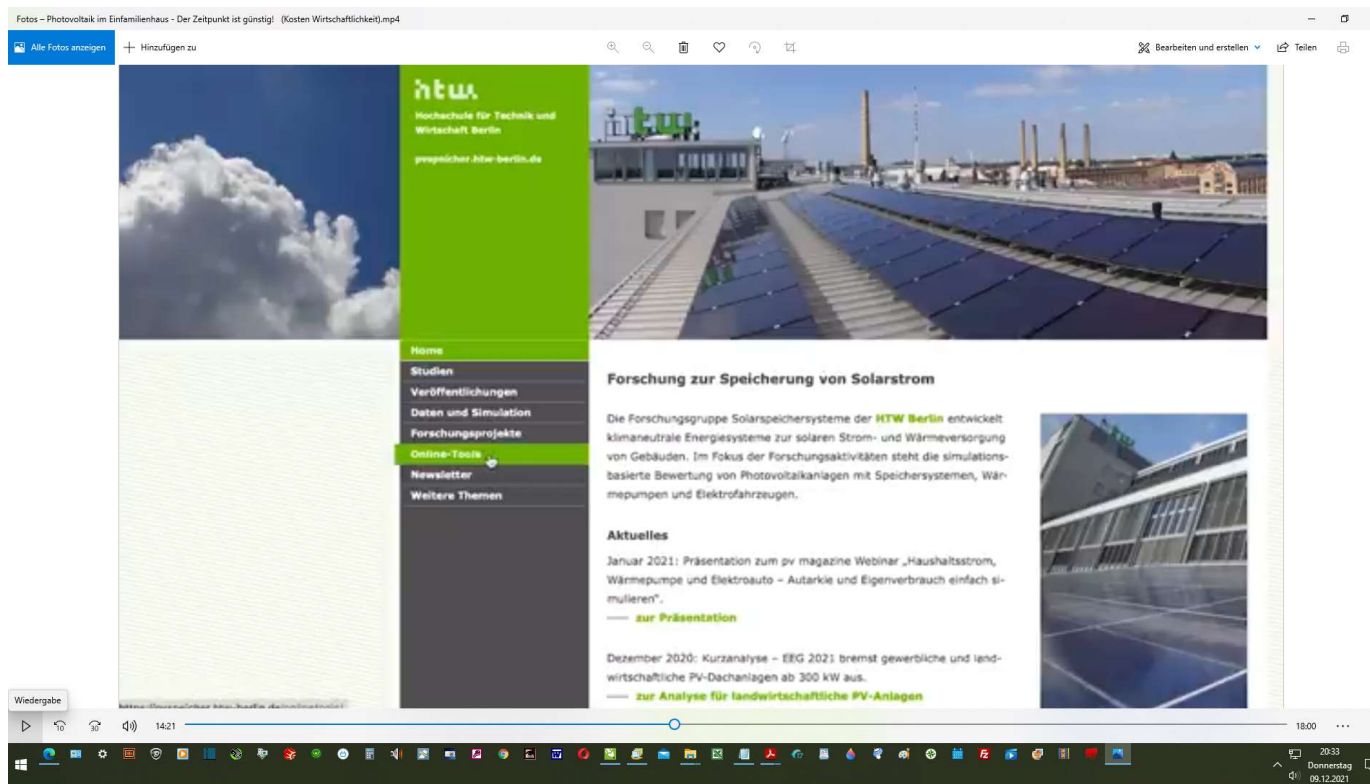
Fotos – Photovoltaik im Einfamilienhaus - Der Zeitpunkt ist günstig! (Kosten Wirtschaftlichkeit).mp4

Alle Fotos anzeigen
+ Hinzufügen zu
Bearbeiten und erstellen
Teilen

htw.
Hochschule für Technik und Wirtschaft Berlin
pvspeicher.htw-berlin.de

Home
Studien
Veröffentlichungen
Daten und Simulation
Forschungsprojekte
Online-Tools
Newsletter
Weitere Themen

Forschung zur Speicherung von Solarstrom

Die Forschungsgruppe Solarspeichersysteme der HTW Berlin entwickelt klimaneutrale Energiesysteme zur solaren Strom- und Wärmeversorgung von Gebäuden. Im Fokus der Forschungsaktivitäten steht die simulationsbasierte Bewertung von Photovoltaikanlagen mit Speichersystemen, Wärmepumpen und Elektrofahrzeugen.

Aktuelles

Januar 2021: Präsentation zum pv magazine Webinar „Haushaltsstrom, Wärmepumpe und Elektroauto – Autarkie und Eigenverbrauch einfach simulieren".
— zur Präsentation

Dezember 2020: Kurzanalyse – EEG 2021 bremst gewerbliche und landwirtschaftliche PV-Dachanlagen ab 300 kW aus.
— zur Analyse für landwirtschaftliche PV-Anlagen

https://pvspeicher.htw-berlin.de/online-tools/

Wiedergabe
14:21
18:00

20:33
Donnerstag
09.12.2021